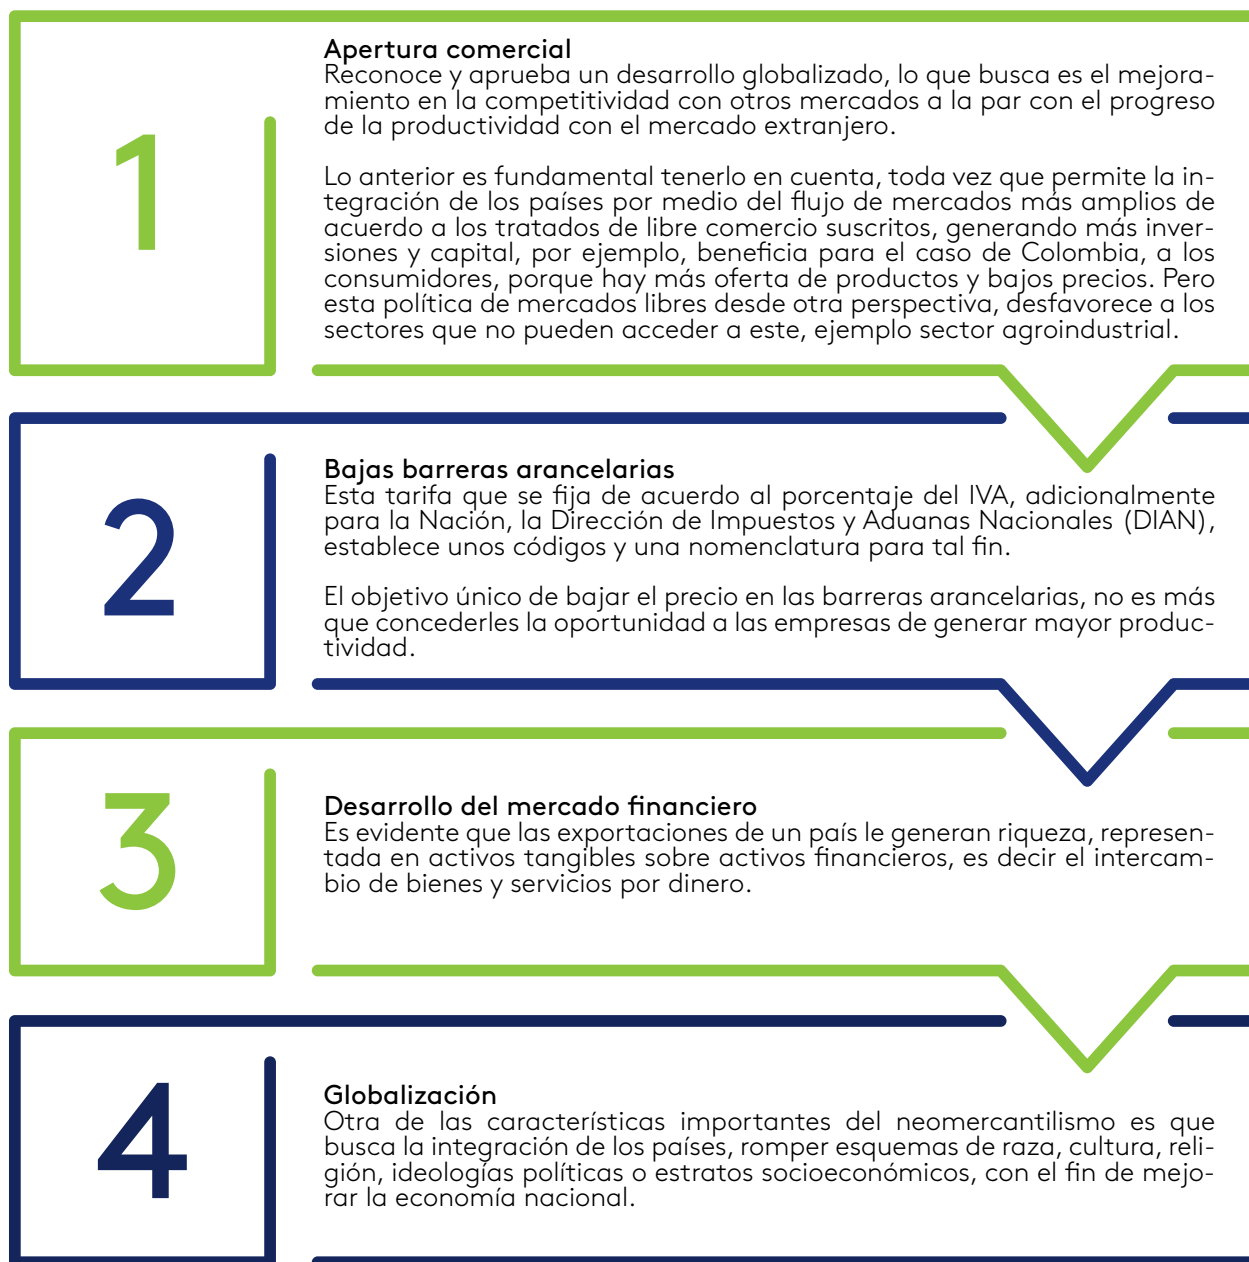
1

Apertura comercial
Reconoce y aprueba un desarrollo globalizado, lo que busca es el mejoramiento en la competitividad con otros mercados a la par con el progreso de la productividad con el mercado extranjero.

Lo anterior es fundamental tenerlo en cuenta, toda vez que permite la integración de los países por medio del flujo de mercados más amplios de acuerdo a los tratados de libre comercio suscritos, generando más inversiones y capital, por ejemplo, beneficia para el caso de Colombia, a los consumidores, porque hay más oferta de productos y bajos precios. Pero esta política de mercados libres desde otra perspectiva, desfavorece a los sectores que no pueden acceder a este, ejemplo sector agroindustrial.

2

Bajas barreras arancelarias
Esta tarifa que se fija de acuerdo al porcentaje del IVA, adicionalmente para la Nación, la Dirección de Impuestos y Aduanas Nacionales (DIAN), establece unos códigos y una nomenclatura para tal fin.

El objetivo único de bajar el precio en las barreras arancelarias, no es más que concederles la oportunidad a las empresas de generar mayor productividad.

3

Desarrollo del mercado financiero
Es evidente que las exportaciones de un país le generan riqueza, representada en activos tangibles sobre activos financieros, es decir el intercambio de bienes y servicios por dinero.

4

Globalización
Otra de las características importantes del neomercantilismo es que busca la integración de los países, romper esquemas de raza, cultura, religión, ideologías políticas o estratos socioeconómicos, con el fin de mejorar la economía nacional.